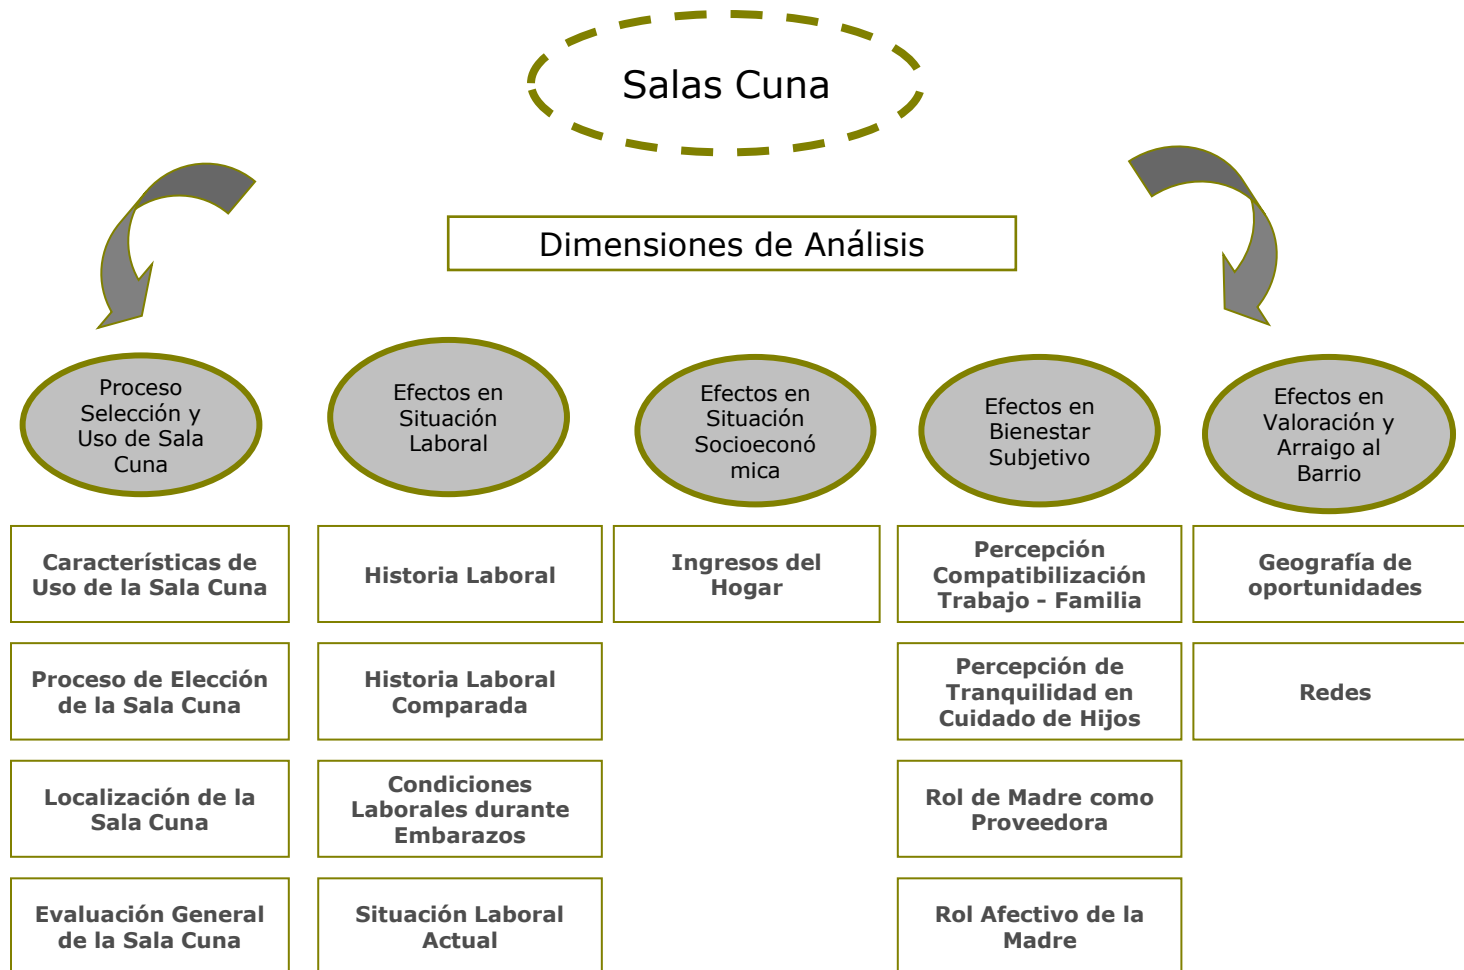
Salas Cuna

Dimensiones de Análisis

Proceso Selección y Uso de Sala Cuna

Efectos en Situación Laboral

Efectos en Situación Socioeconómica

Efectos en Bienestar Subjetivo

Efectos en Valoración y Arraigo al Barrio

Características de Uso de la Sala Cuna

Proceso de Elección de la Sala Cuna

Localización de la Sala Cuna

Evaluación General de la Sala Cuna

Historia Laboral

Historia Laboral Comparada

Condiciones Laborales durante Embarazos

Situación Laboral Actual

Ingresos del Hogar

Percepción Compatibilización Trabajo - Familia

Percepción de Tranquilidad en Cuidado de Hijos

Rol de Madre como Proveedora

Rol Afectivo de la Madre

Geografía de oportunidades

Redes